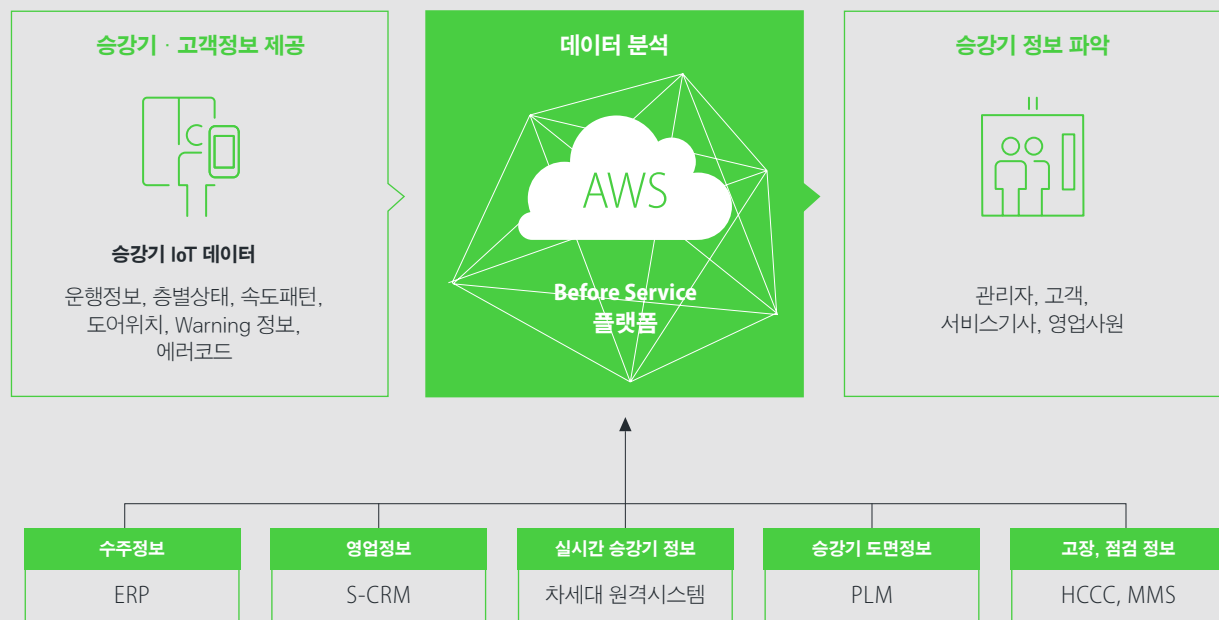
승강기 · 고객정보 제공

승강기 IoT 데이터

운행정보, 층별상태, 속도패턴, 도어위치, Warning 정보, 에러코드

데이터 분석

AWS

Before Service 플랫폼

승강기 정보 파악

관리자, 고객, 서비스기사, 영업사원

| 수주정보 | 영업정보 | 실시간 승강기 정보 | 승강기 도면정보 | 고장, 점검 정보 |
|---|---|---|---|---|
| ERP | S-CRM | 차세대 원격시스템 | PLM | HCCC, MMS |